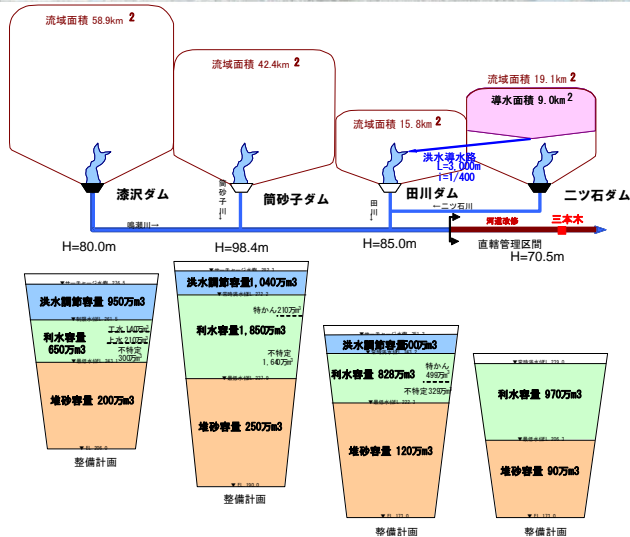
流域面積 58.9km $^2$

流域面積 42.4km $^2$

流域面積 15.8km $^2$

流域面積 19.1km $^2$

導水面積 9.0km $^2$

洪水導水路
L=3,000m
I=1/400

漆沢ダム

筒砂子ダム

田川ダム

二ツ石ダム

鳴瀬川→

筒砂子川

田川

←二ツ石川

河道改修

三本木

直轄管理区間

H=80.0m

H=98.4m

H=85.0m

H=70.5m

洪水調節容量 950万m3

利水容量 650万m3

工水 140万m3
上水 210万m3
不特定 300万m3

堆砂容量 200万m3

整備計画

洪水調節容量1,040万m3

特かん 210万m3

利水容量1,850万m3

不特定 1,640万m3

堆砂容量 250万m3

整備計画

洪水調節容量500万m3

利水容量 828万m3

特かん 495万m3

不特定 328万m3

堆砂容量 120万m3

整備計画

利水容量 970万m3

堆砂容量 90万m3

整備計画